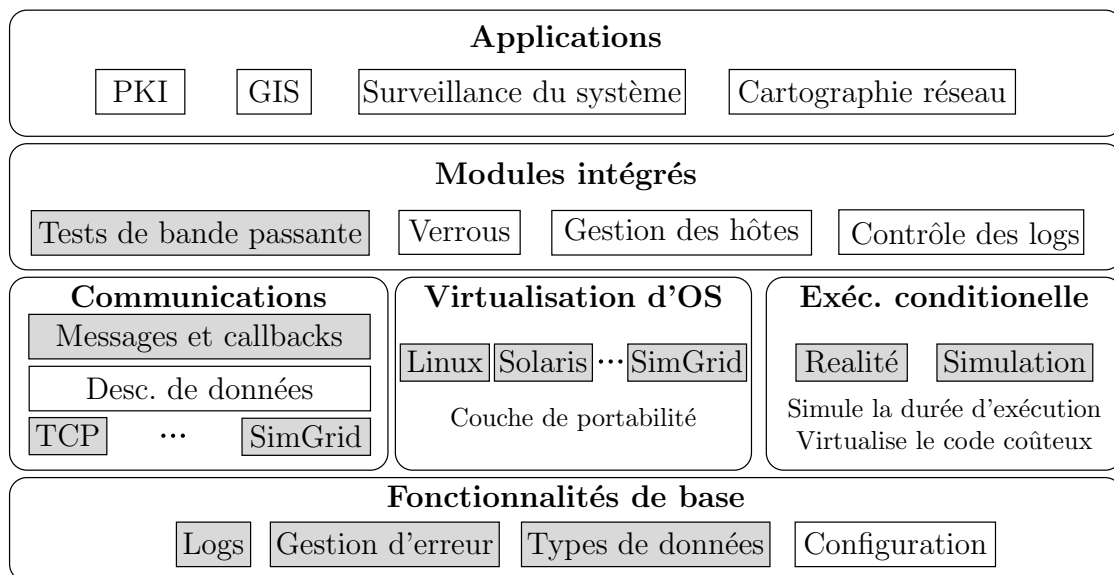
Applications

PKI GIS Surveillance du système Cartographie réseau

Modules intégrés

Tests de bande passante Verrous Gestion des hôtes Contrôle des logs

Communications

Messages et callbacks

Desc. de données

TCP ··· SimGrid

Virtualisation d'OS

Linux Solaris ··· SimGrid

Couche de portabilité

Exéc. conditionelle

Realité Simulation

Simule la durée d'exécution
Virtualise le code coûteux

Fonctionnalités de base

Logs Gestion d'erreur Types de données Configuration